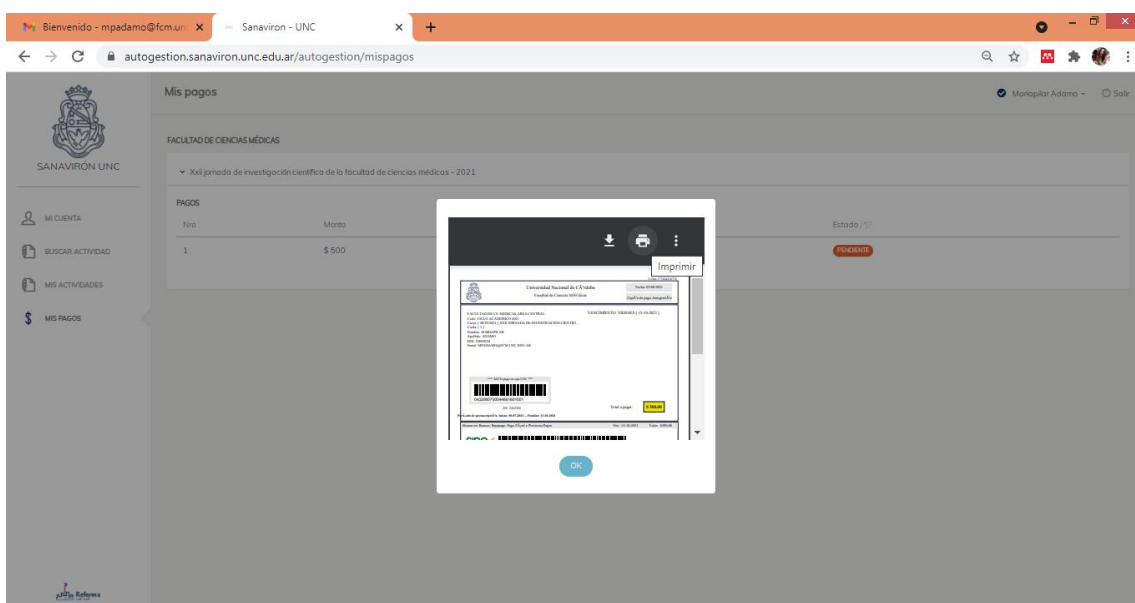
Bienvenido - mpadamo@fcm.un ×
Sanaviron - UNC ×
+
autogestion.sanaviron.unc.edu.ar/autogestion/mispagos

SANAVIRÓN UNC
MI CUENTA
BUSCAR ACTIVIDAD
MIS ACTIVIDADES
MIS PAGOS

Mis pagos
Mariapilar Adamo
Salir

FACULTAD DE CIENCIAS MÉDICAS
Xxii jornada de investigación científica de la facultad de ciencias médicas - 2021

PAGOS
| Nro | Monto | Estado |
|---|---|---|
| 1 | $ 500 | PENDIENTE |

Imprimir

Universidad Nacional de CÃ³rdoba
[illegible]
VENCIMIENTO: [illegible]
Total a pagar
$ 500,00
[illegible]

OK